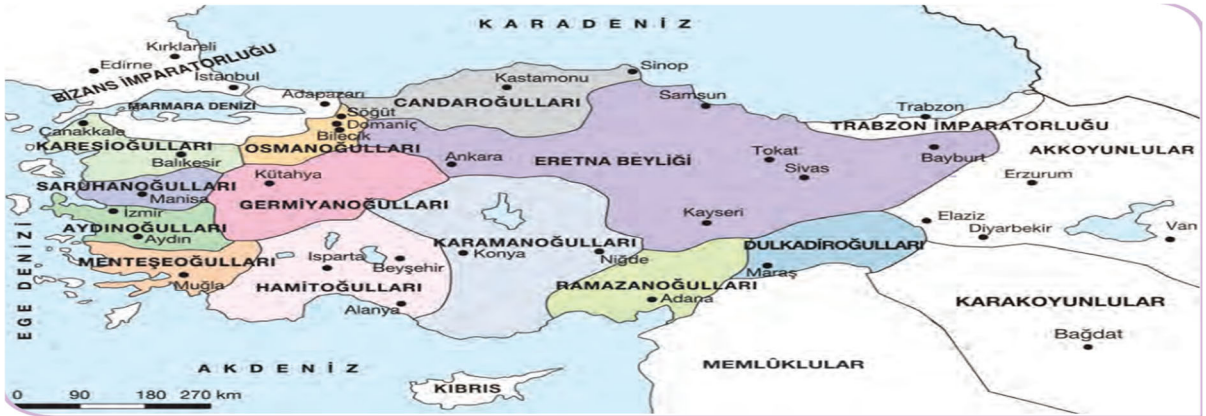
KARADENİZ

Kırklareli
Edirne
BİZANS İMPARATORLUĞU
İstanbul
MARMARA DENİZİ
Adapazarı
Söğüt
Domaniç
Bilecik
Kastamonu
Sinop
CANDAROĞULLARI
Samsun
Trabzon
TRABZON İMPARATORLUĞU
Çanakkale
KARESİOĞULLARI
Balıkesir
OSMANOĞULLARI
Ankara
ERETNA BEYLİĞİ
Tokat
Sivas
Bayburt
AKKOYUNLULAR
Erzurum
SARUHANOĞULLARI
Kütahya
Manisa
GERMİYANOĞULLARI
İzmir
AYDINOĞULLARI
Aydın
Kayseri
Elaziz
Diyarbekir
Van
KARAMANOĞULLARI
Konya
Niğde
DULKADİROĞULLARI
MENTEŞEOĞULLARI
Isparta
Beyşehir
Maraş
Muğla
HAMİTOĞULLARI
RAMAZANOĞULLARI
Adana
KARAKOYUNLULAR
Alanya
Bağdat
EGE DENİZİ
AKDENİZ
MEMLÛKLULAR
KIBRIS
0 90 180 270 km